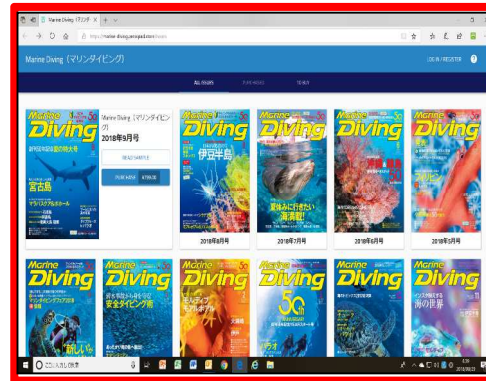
Marine Diving (マリンダ ×

https://marine-diving.zinioapps.com/shop

Marine Diving（マリンダイビング）

LOG IN / REGISTER

ALL ISSUES

Marine Diving

宮古島

Marine Diving（マリンダイビング）
2018年9月号

READ SAMPLE

PURCHASE ¥799.00

Marine Diving

伊豆半島

2018年8月号

Marine Diving

海洋館

2018年7月号

Marine Diving

2018年6月号

Marine Diving

2018年5月号

Marine Diving

Marine Diving

安全ダイビング術

Marine Diving

Marine Diving

Marine Diving

Marine Diving

海の世界

ここに入力して検索